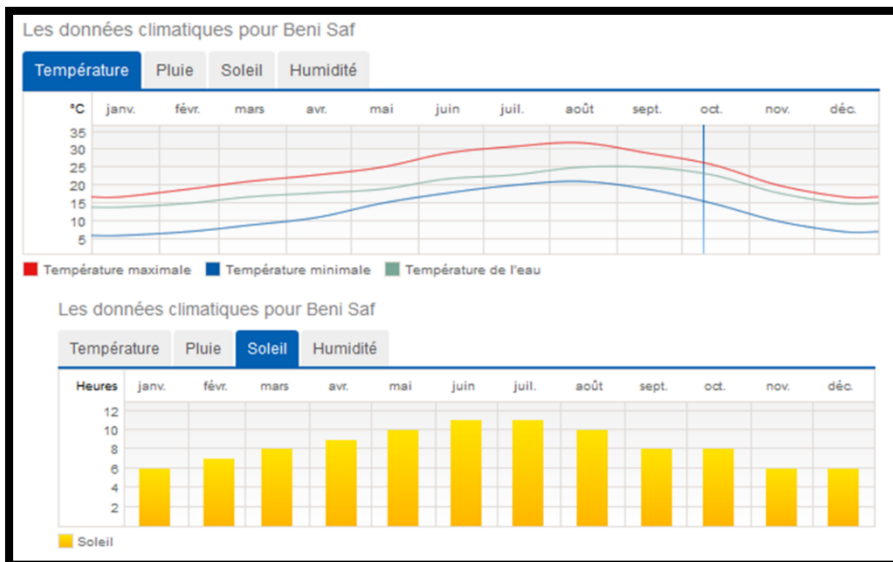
Les données climatiques pour Beni Saf

Température | Pluie | Soleil | Humidité

°C | janv. | févr. | mars | avr. | mai | juin | juil. | août | sept. | oct. | nov. | déc.

35
30
25
20
15
10
5

Température maximale | Température minimale | Température de l'eau

Les données climatiques pour Beni Saf

Température | Pluie | Soleil | Humidité

Heures | janv. | févr. | mars | avr. | mai | juin | juil. | août | sept. | oct. | nov. | déc.

12
10
8
6
4
2

Soleil